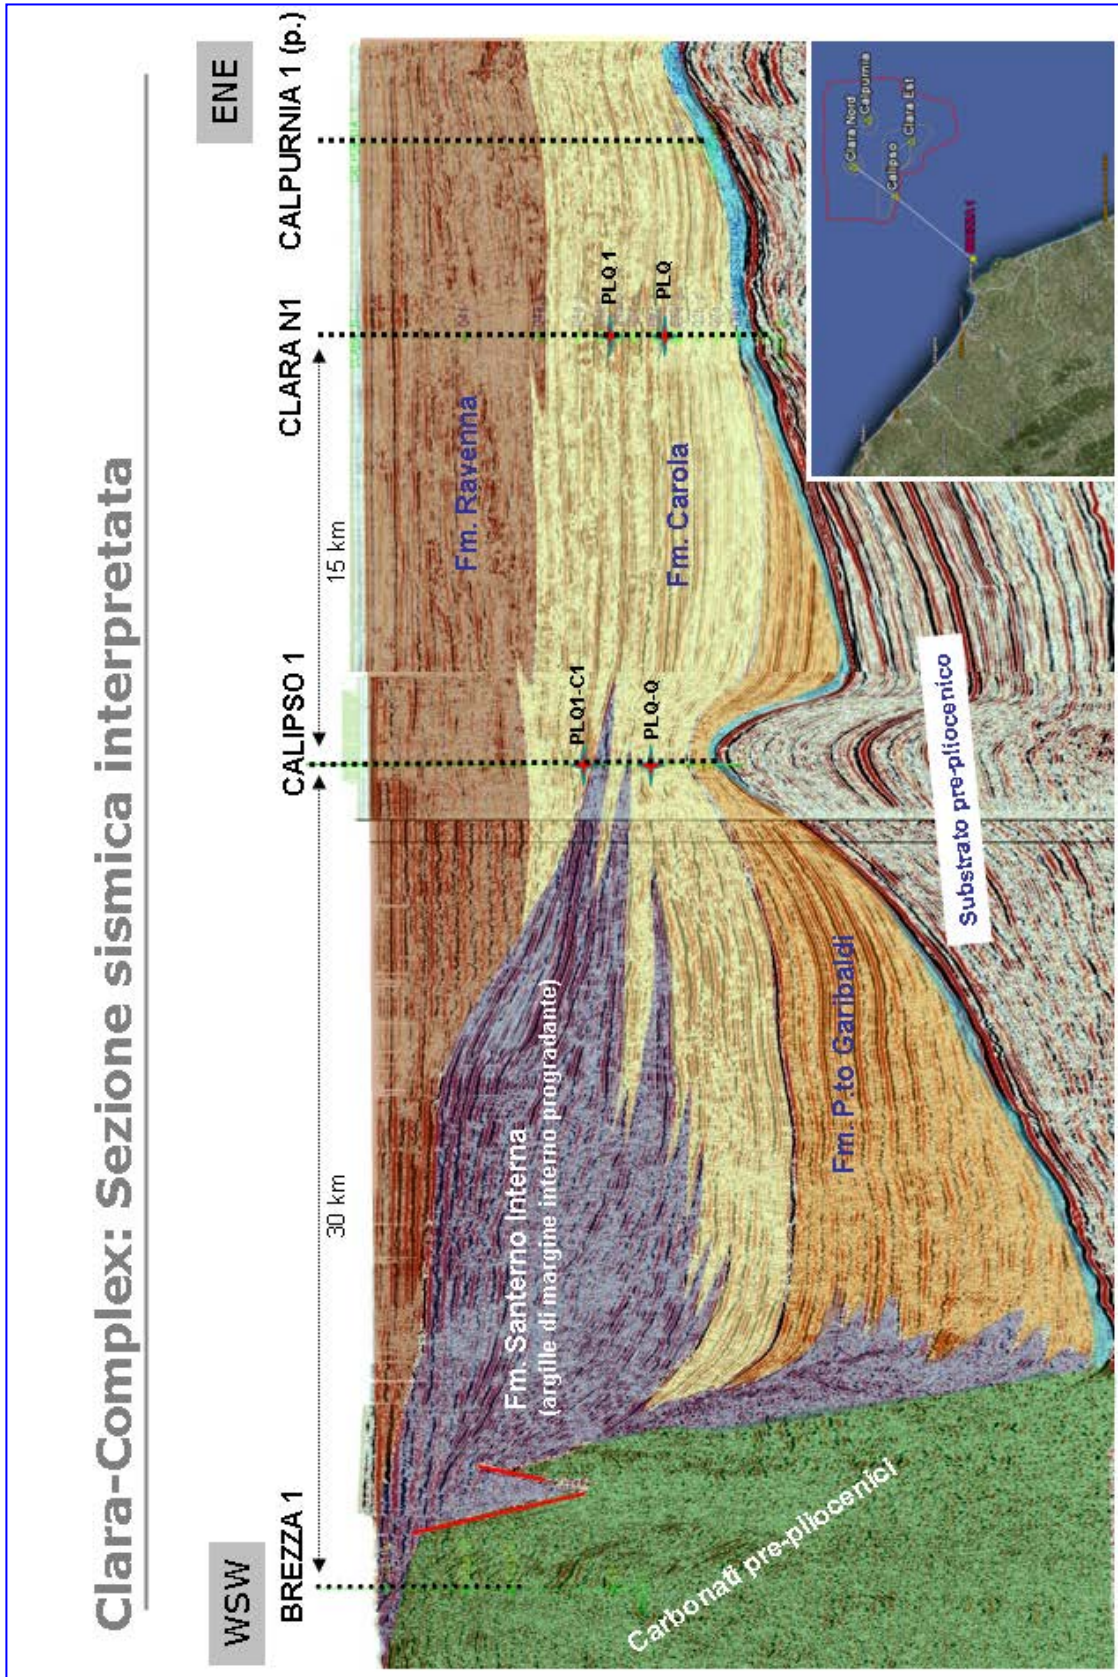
Clara-Complex: Sezione sismica interpretata

WSW

ENE

BREZZA 1

CALIPSO 1

CLARA N1

CALPURNIA 1 (p.)

30 km

15 km

Fm. Ravenna

Fm. Carola

PLQ 1

PLQ

PLQ1-C1

PLQ-Q

Fm. Santerno Interna
(argille di margine interno progradante)

Fm. P.to Garibaldi

Substrato pre-pliocenico

Carbonati pre-pliocenici

Clara Nord
Calpurnia
Clara Est
Calipso
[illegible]